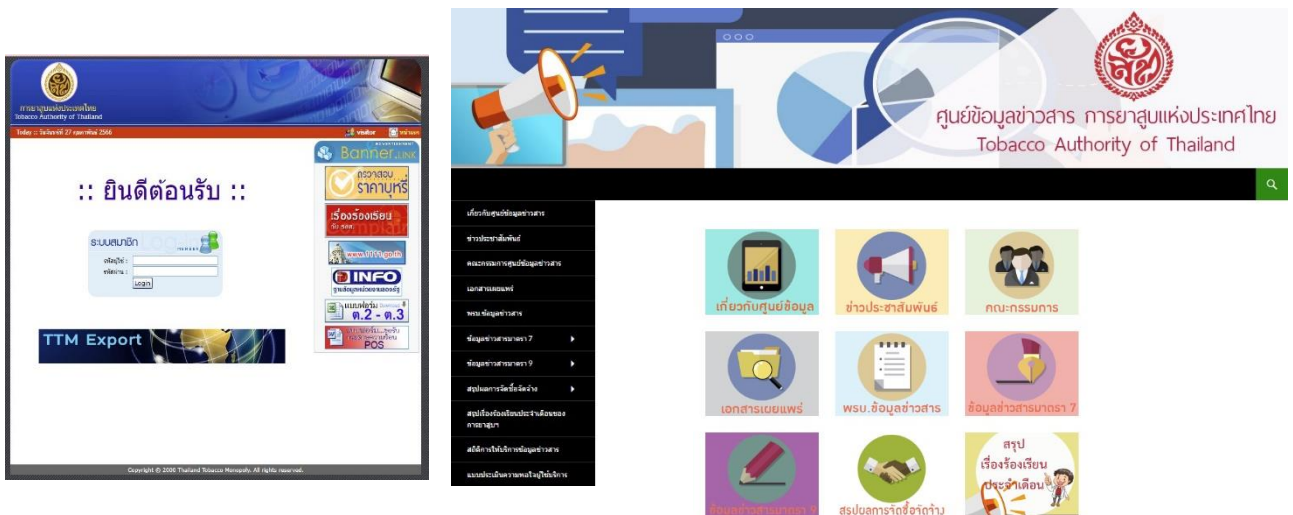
การยาสูบแห่งประเทศไทย
Tobacco Authority of Thailand

Today :: วันจันทร์ที่ 27 กุมภาพันธ์ 2566

visitor

Banner Link

ตรวจสอบ ราคาบุหรี่

เรื่องร้องเรียน

www.1111.go.th

INFO

แบบฟอร์ม ต.2 - ต.3

POS

:: ยินดีต้อนรับ ::

ระบบสมาชิก

รหัสผู้ใช้ :
รหัสผ่าน :
Login

TTM Export

Copyright © 2006 Thailand Tobacco Monopoly. All rights reserved.

ศูนย์ข้อมูลข่าวสาร การยาสูบแห่งประเทศไทย
Tobacco Authority of Thailand

เกี่ยวกับศูนย์ข้อมูลข่าวสาร
ข่าวประชาสัมพันธ์
คณะกรรมการศูนย์ข้อมูลข่าวสาร
เอกสารเผยแพร่
พรบ.ข้อมูลข่าวสาร
ข้อมูลข่าวสารมาตรา 7
ข้อมูลข่าวสารมาตรา 9
สรุปผลการจัดซื้อจัดจ้าง
สรุปเรื่องร้องเรียนประจำเดือนของการยาสูบฯ
สถิติการให้บริการข้อมูลข่าวสาร
แบบประเมินความพอใจผู้ใช้บริการ

เกี่ยวกับศูนย์ข้อมูล
ข่าวประชาสัมพันธ์
คณะกรรมการ
เอกสารเผยแพร่
พรบ.ข้อมูลข่าวสาร
ข้อมูลข่าวสารมาตรา 7
ข้อมูลข่าวสารมาตรา 9
สรุปผลการจัดซื้อจัดจ้าง
สรุป เรื่องร้องเรียน ประจำเดือน